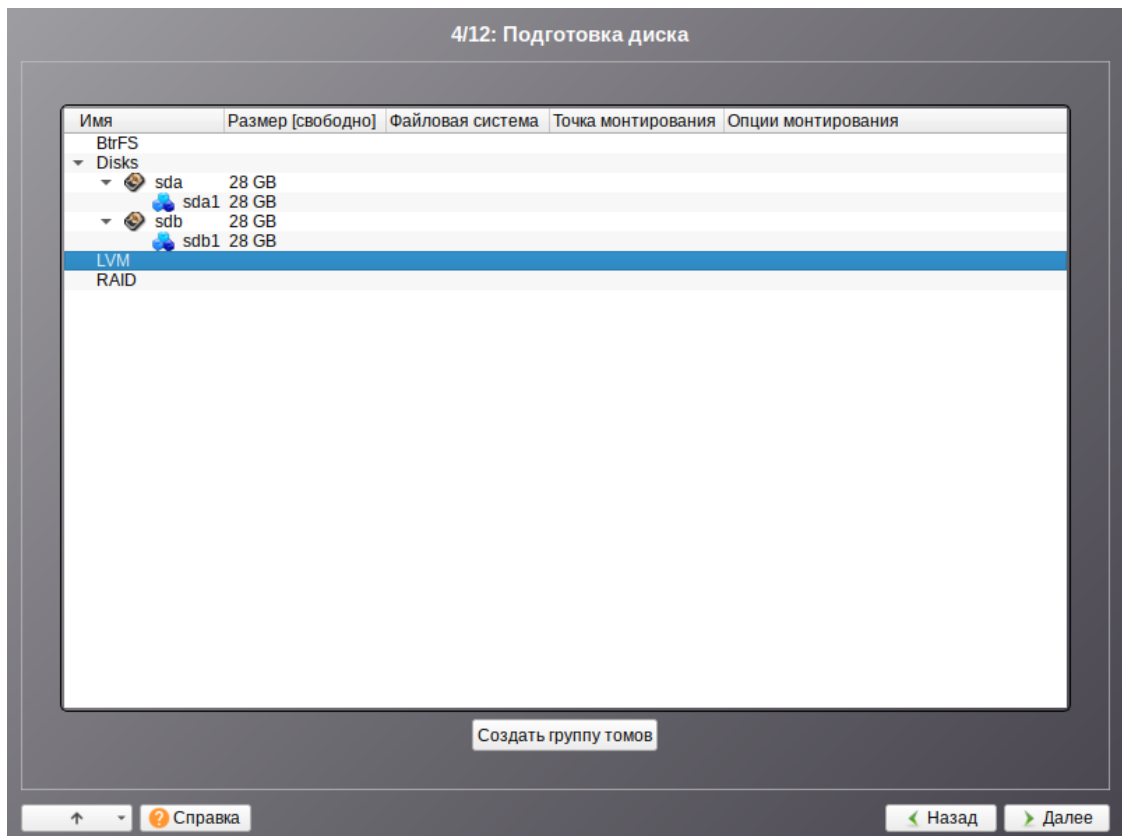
4/12: Подготовка диска

| Имя | Размер [свободно] | Файловая система | Точка монтирования | Опции монтирования |
|---|---|---|---|---|
| BtrFS | | | | |
| Disks | | | | |
| sda | 28 GB | | | |
| sda1 | 28 GB | | | |
| sdb | 28 GB | | | |
| sdb1 | 28 GB | | | |
| LVM | | | | |
| RAID | | | | |

Создать группу томов

↑ Справка Назад Далее